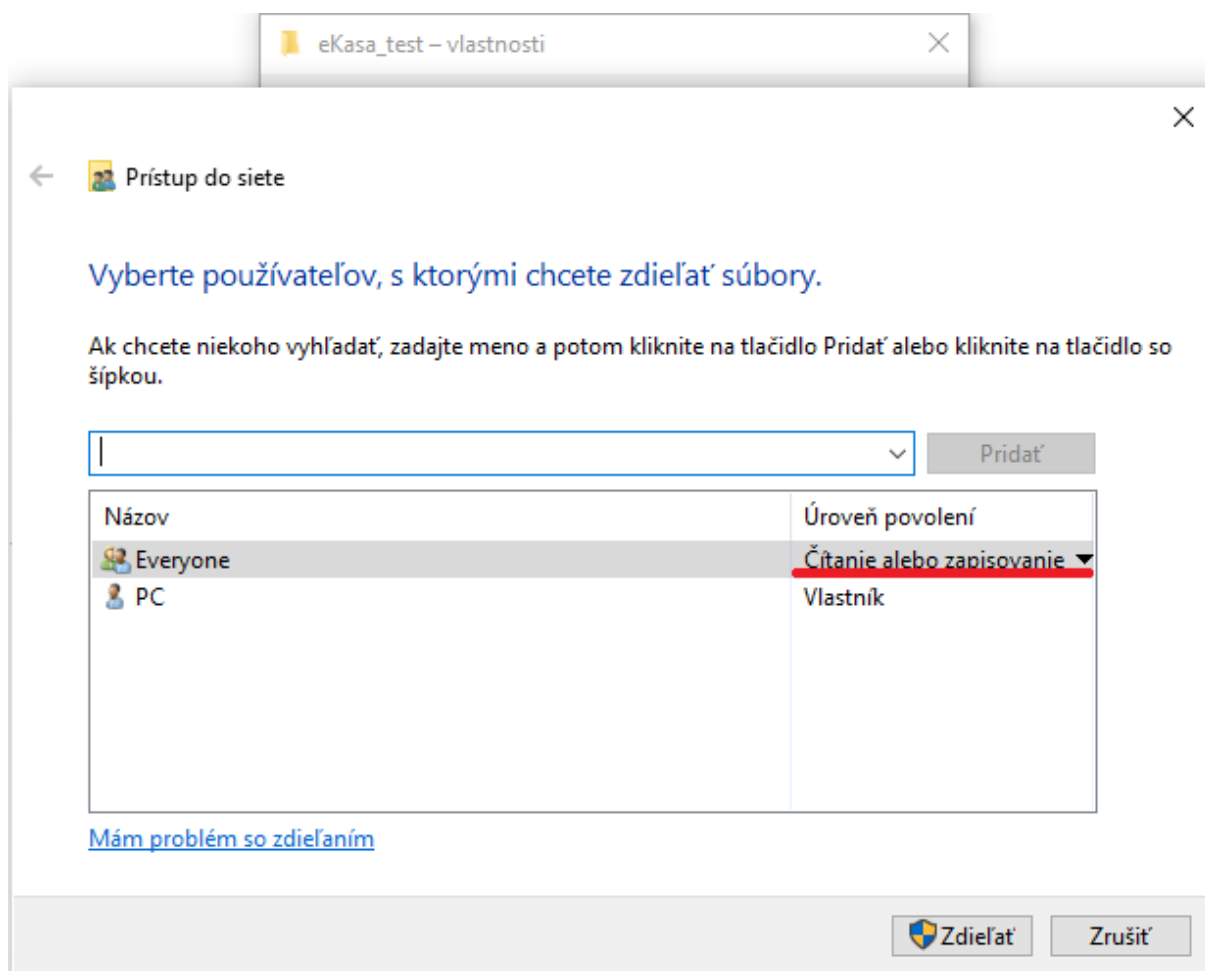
eKasa_test – vlastnosti

Prístup do siete

Vyberte používateľov, s ktorými chcete zdieľať súbory.

Ak chcete niekoho vyhľadať, zadajte meno a potom kliknite na tlačidlo Pridať alebo kliknite na tlačidlo so šípkou.

Pridať

| Názov | Úroveň povolení |
|---|---|
| Everyone | Čítanie alebo zapisovanie |
| PC | Vlastník |

Mám problém so zdieľaním

Zdieľať Zrušiť